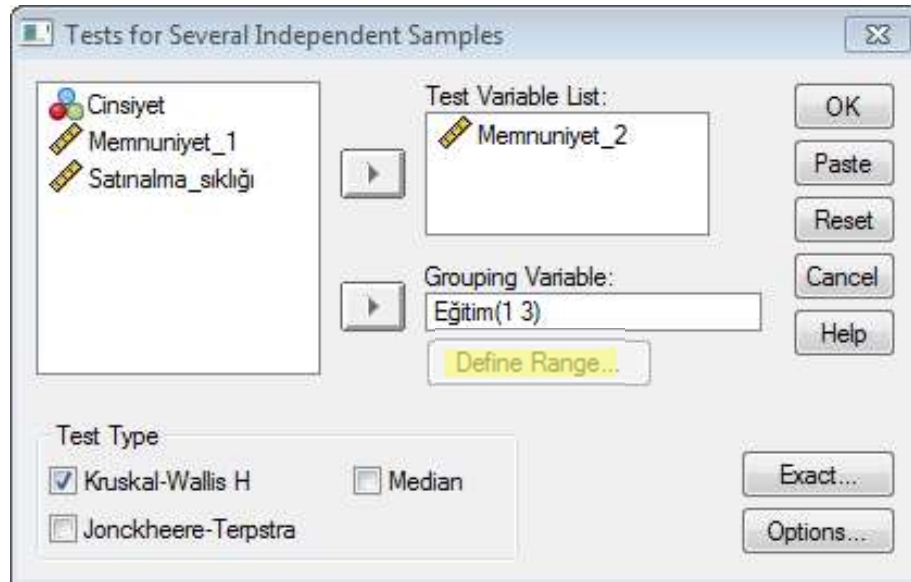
Tests for Several Independent Samples

Cinsiyet
Memnuniyet_1
Satınalma_sıklığı

Test Variable List:
Memnuniyet_2

Grouping Variable:
Eğitim(1 3)

Define Range...

OK
Paste
Reset
Cancel
Help

Test Type
Kruskal-Wallis H
Median
Jonckheere-Terpstra

Exact...
Options...